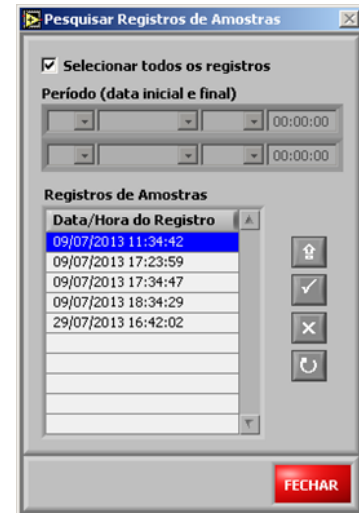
Pesquisar Registros de Amostras

Selecionar todos os registros

Período (data inicial e final)

00:00:00

00:00:00

Registros de Amostras

| Data/Hora do Registro |
|---|
| 09/07/2013 11:34:42 |
| 09/07/2013 17:23:59 |
| 09/07/2013 17:34:47 |
| 09/07/2013 18:34:29 |
| 29/07/2013 16:42:02 |

FECHAR